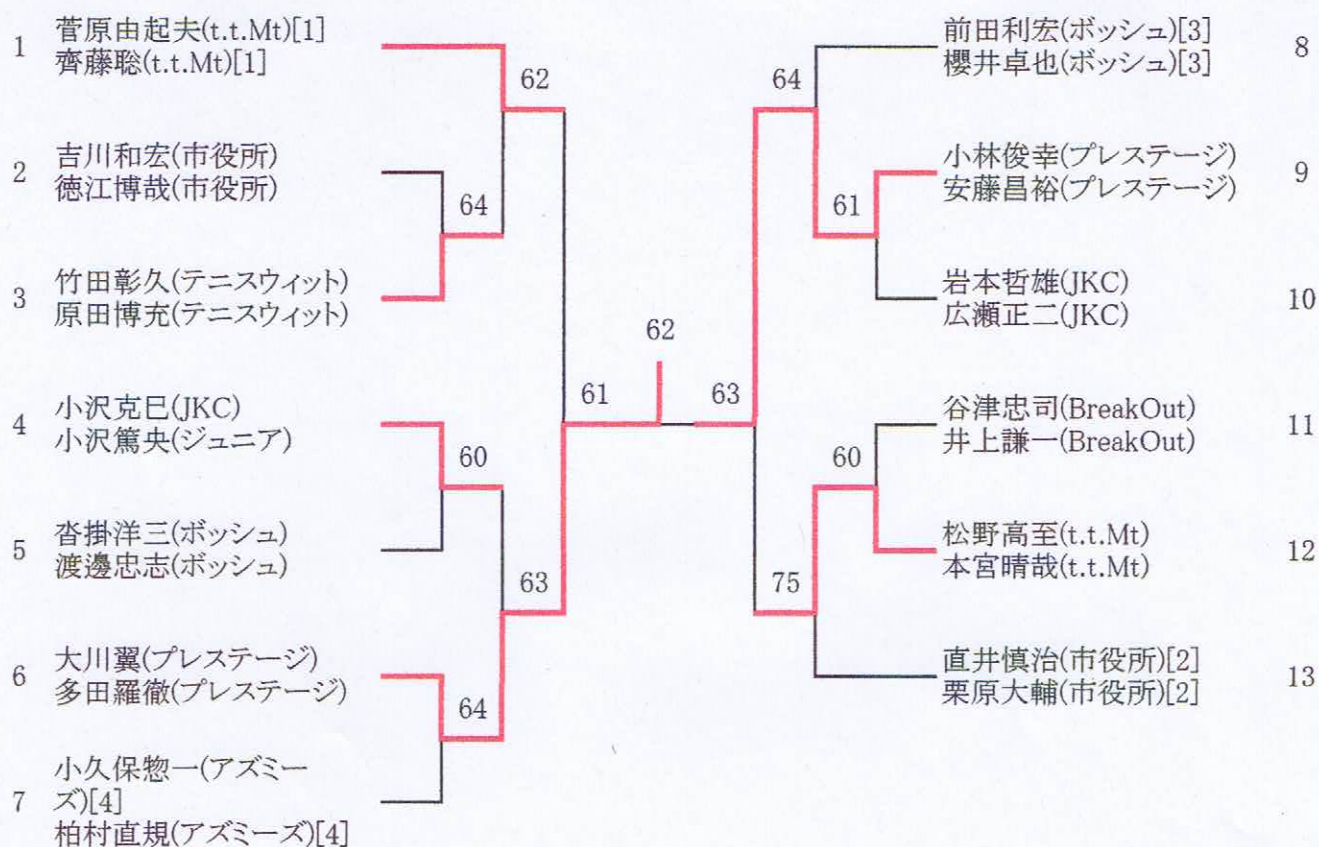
1 菅原由起夫(t.t.Mt)[1]
齊藤聡(t.t.Mt)[1]

2 吉川和宏(市役所)
徳江博哉(市役所)

3 竹田彰久(テニスウィット)
原田博充(テニスウィット)

4 小沢克巳(JKC)
小沢篤央(ジュニア)

5 沓掛洋三(ボッシュ)
渡邊忠志(ボッシュ)

6 大川翼(プレステージ)
多田羅徹(プレステージ)

7 小久保惣一(アズミーズ)[4]
柏村直規(アズミーズ)[4]

62
64
60
63
64
61
62
63
64
61
60
75

前田利宏(ボッシュ)[3]
櫻井卓也(ボッシュ)[3] 8

小林俊幸(プレステージ)
安藤昌裕(プレステージ) 9

岩本哲雄(JKC)
広瀬正二(JKC) 10

谷津忠司(BreakOut)
井上謙一(BreakOut) 11

松野高至(t.t.Mt)
本宮晴哉(t.t.Mt) 12

直井慎治(市役所)[2]
栗原大輔(市役所)[2] 13